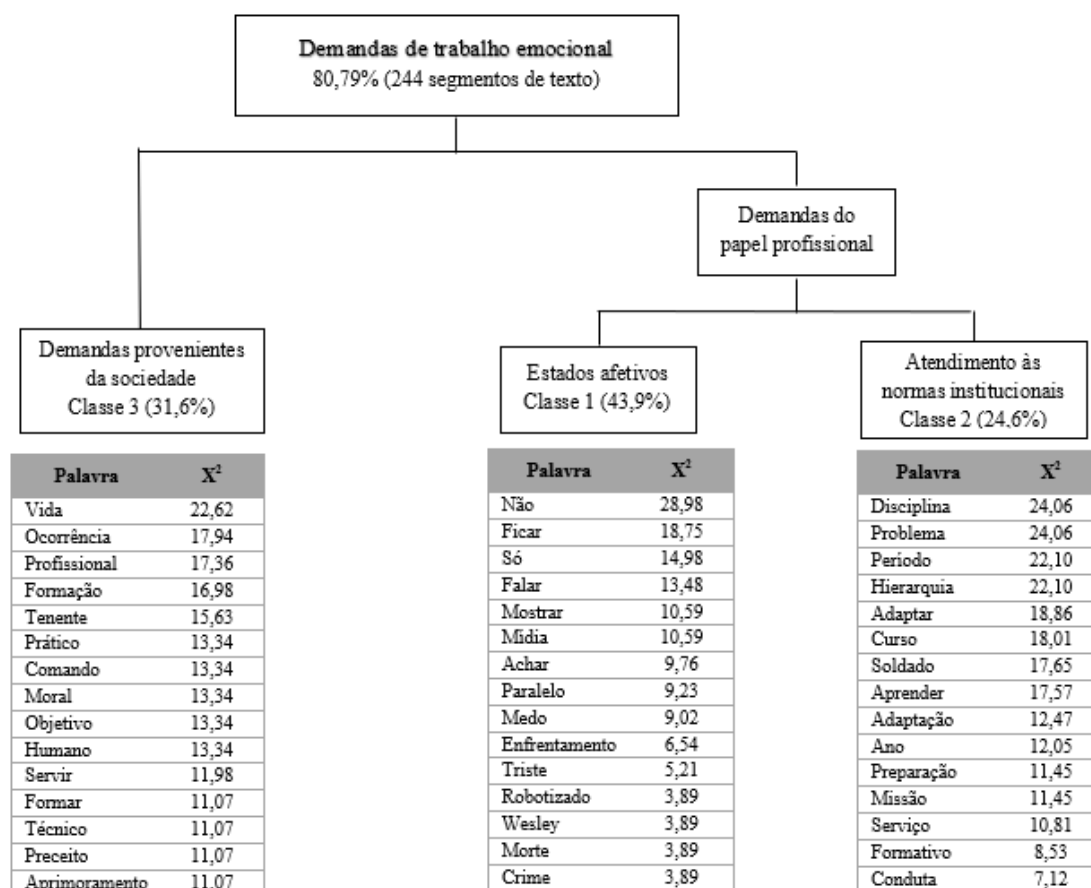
Demandas de trabalho emocional
80,79% (244 segmentos de texto)

Demandas do papel profissional

Demandas provenientes da sociedade
Classe 3 (31,6%)

Estados afetivos
Classe 1 (43,9%)

Atendimento às normas institucionais
Classe 2 (24,6%)

| Palavra | $X^2$ |
|---|---|
| Vida | 22,62 |
| Ocorrência | 17,94 |
| Profissional | 17,36 |
| Formação | 16,98 |
| Tenente | 15,63 |
| Prático | 13,34 |
| Comando | 13,34 |
| Moral | 13,34 |
| Objetivo | 13,34 |
| Humano | 13,34 |
| Servir | 11,98 |
| Formar | 11,07 |
| Técnico | 11,07 |
| Preceito | 11,07 |
| Aprimoramento | 11,07 |

| Palavra | $X^2$ |
|---|---|
| Não | 28,98 |
| Ficar | 18,75 |
| Só | 14,98 |
| Falar | 13,48 |
| Mostrar | 10,59 |
| Mídia | 10,59 |
| Achar | 9,76 |
| Paralelo | 9,23 |
| Medo | 9,02 |
| Enfrentamento | 6,54 |
| Triste | 5,21 |
| Robotizado | 3,89 |
| Wesley | 3,89 |
| Morte | 3,89 |
| Crime | 3,89 |

| Palavra | $X^2$ |
|---|---|
| Disciplina | 24,06 |
| Problema | 24,06 |
| Período | 22,10 |
| Hierarquia | 22,10 |
| Adaptar | 18,86 |
| Curso | 18,01 |
| Soldado | 17,65 |
| Aprender | 17,57 |
| Adaptação | 12,47 |
| Ano | 12,05 |
| Preparação | 11,45 |
| Missão | 11,45 |
| Serviço | 10,81 |
| Formativo | 8,53 |
| Conduta | 7,12 |